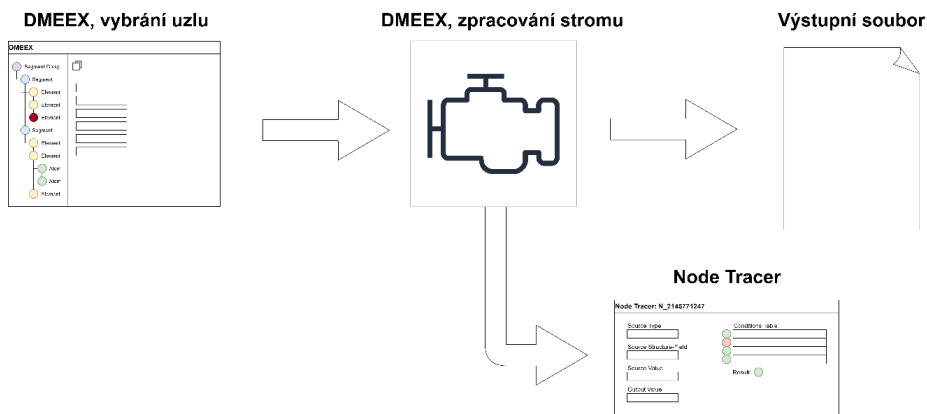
DMEEX, vybrání uzlu

DMEEX

Segment Group
Segment
Element
Element
Element
Segment
Element
Element
Atom
Atom
Element

DMEEX, zpracování stromu

Výstupní soubor

Node Tracer

Node Tracer: N_2145771247

Source Type
Source Structure-Field
Source Value
Output Value

Conditions Table

Result